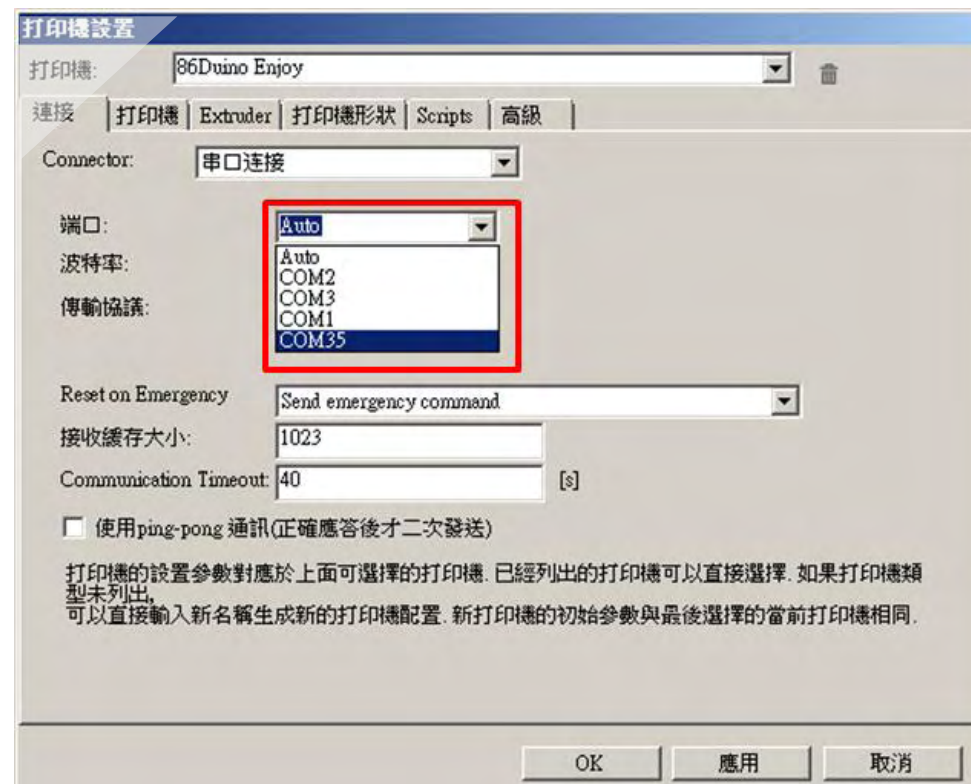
打印機設置

打印機: 86Duino Enjoy

連接 | 打印機 | Extruder | 打印機形狀 | Scripts | 高級

Connector: 串口连接

端口: Auto

Auto
COM2
COM3
COM1
COM35

波特率:

傳輸協議:

Reset on Emergency: Send emergency command

接收緩存大小: 1023

Communication Timeout: 40 [s]

使用ping-pong 通訊(正確應答後才二次發送)

打印機的設置參數對應於上面可選擇的打印機. 已經列出的打印機可以直接選擇. 如果打印機類型未列出,
可以直接輸入新名稱生成新的打印機配置. 新打印機的初始參數與最後選擇的當前打印機相同.

OK 應用 取消